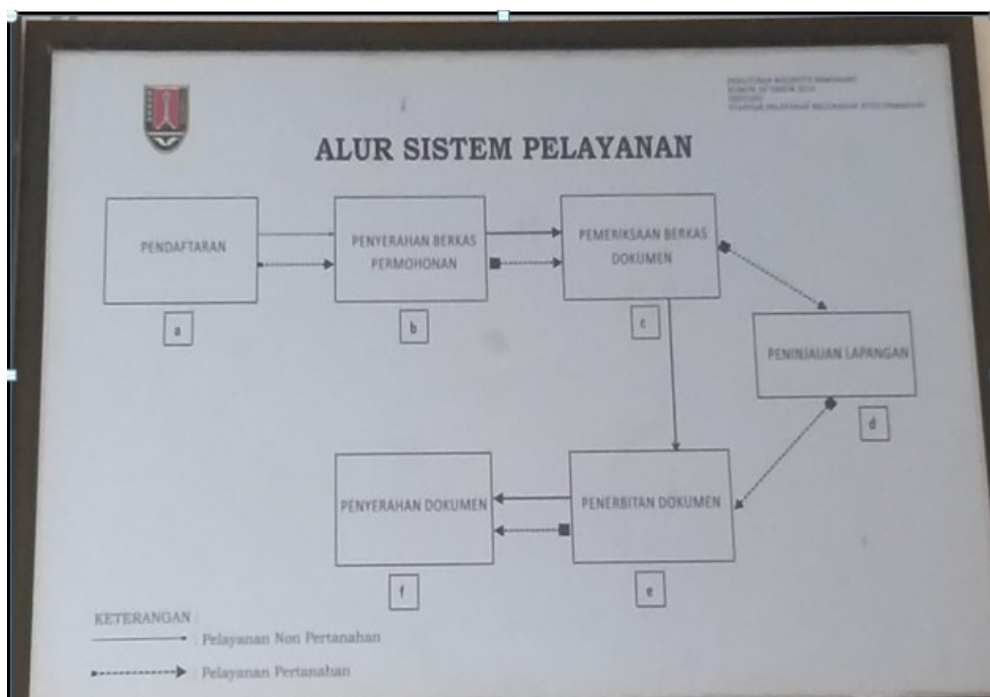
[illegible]

ALUR SISTEM PELAYANAN

PENDAFTARAN

a

PENYERAHAN BERKAS PERMOHONAN

b

PEMERIKSAAN BERKAS DOKUMEN

c

PENINJAUAN LAPANGAN

d

PENERBITAN DOKUMEN

e

PENYERAHAN DOKUMEN

f

KETERANGAN :

: Pelayanan Non Pertanahan

: Pelayanan Pertanahan